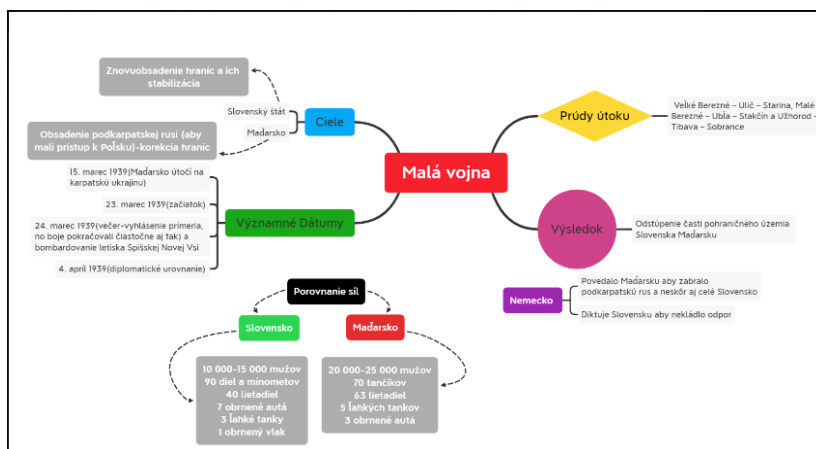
Malá vojna

Ciele
Slovenský štát
Znovuobsadenie hraníc a ich stabilizácia
Maďarsko
Obsadenie podkarpatskej rusi (aby mali prístup k Poľsku)-korekcia hraníc

Významné Dátumy
15. marec 1939(Maďarsko útočí na karpatskú ukrajinu)
23. marec 1939(začiatok)
24. marec 1939(večer-vyhlásenie primeria, no boje pokračovali čiastočne aj tak) a bombardovanie letiska Spišskej Novej Vsi
4. apríl 1939(diplomatické urovnanie)

Prúdy útoku
Veľké Berezné – Ulič – Starina, Malé Berezné – Ubľa – Stakčín a Užhorod – Tibava – Sobrance

Výsledok
Odstúpenie časti pohraničného územia Slovenska Maďarsku

Nemecko
Povedalo Maďarsku aby zabralo podkarpatskú rus a neskôr aj celé Slovensko
Diktuje Slovensku aby nekládlo odpor

Porovnanie síl
Slovensko
10 000-15 000 mužov
90 diel a mínometov
40 lietadiel
7 obrnené autá
3 ľahké tanky
1 obrnený vlak

Maďarsko
20 000-25 000 mužov
70 tančíkov
63 lietadiel
5 ľahkých tankov
3 obrnené autá